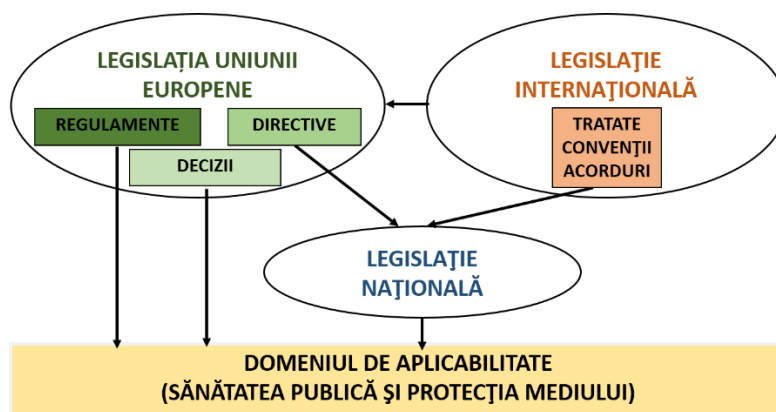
LEGISLAȚIA UNIUNII EUROPENE

REGULAMENTE

DIRECTIVE

DECIZII

LEGISLAŢIE INTERNAŢIONALĂ

TRATATE
CONVENŢII
ACORDURI

LEGISLAŢIE NAŢIONALĂ

DOMENIUL DE APLICABILITATE
(SĂNĂTATEA PUBLICĂ ŞI PROTECŢIA MEDIULUI)